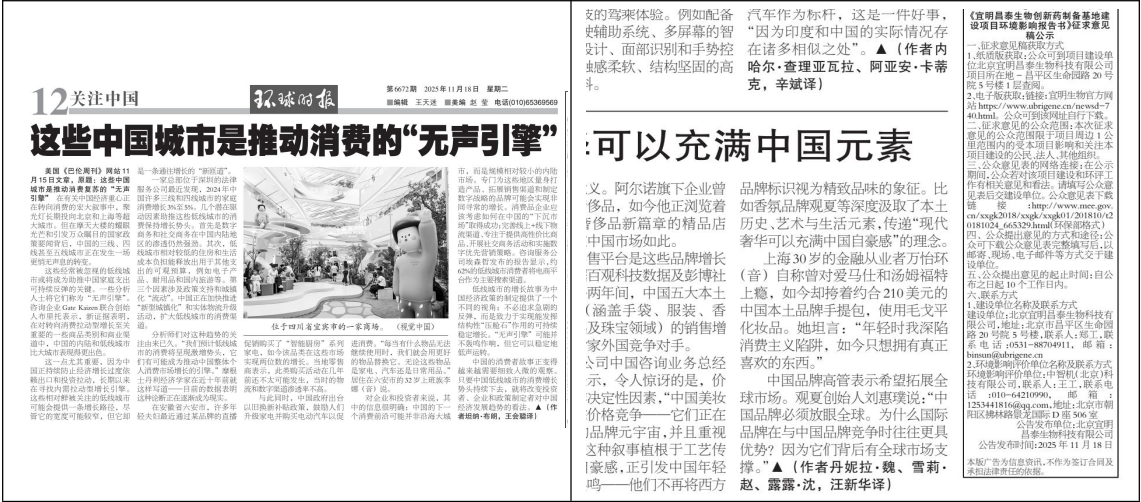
12 关注中国 环球时报 第6672期 2025年11月18日 星期二 编辑 王天迷 美编 赵莹 电话(010)65369569

这些中国城市是推动消费的"无声引擎"

美国《巴伦周刊》网站11月15日文章，原题：这些中国城市是推动消费复苏的"无声引擎"

位于四川省宜宾市的一家商场。（视觉中国）

……一个消费者群体的观点。▲（作者胡琳·布朗，王会聪译）

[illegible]的驾驶体验。例如配备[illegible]驶辅助系统、多屏幕的智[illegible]设计、面部识别和手势控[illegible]触感柔软、结构坚固的高

汽车作为标杆，这是一件好事，"因为印度和中国的实际情况存在诸多相似之处"。▲（作者内哈尔·查理亚瓦拉、阿亚安·卡蒂克，辛斌译）

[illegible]可以充满中国元素

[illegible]义。阿尔诺旗下企业曾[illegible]侈品，如今也正浏览着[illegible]侈品新篇章的精品店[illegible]中国市场如此。

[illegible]售平台是这些品牌增长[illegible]百观科技数据及影博社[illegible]两年间，中国五大本土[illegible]涵盖手袋、服装、香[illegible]及珠宝领域）的销售增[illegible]家外国竞争对手。

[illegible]公司中国咨询业务总经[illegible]示，令人惊讶的是，价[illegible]决定性因素，"中国美妆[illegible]价格竞争——它们正在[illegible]品牌元宇宙，并且重视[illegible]这种叙事道根于工艺传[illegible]豪感，正引发中国年轻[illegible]鸣——他们不再将西方

品牌标识视为精致品味的象征。比如香氛品牌观夏等深度汲取了本土历史、艺术与生活元素，传递"现代奢华可以充满中国自豪感"的理念。

上海30岁的金融从业者万怡环（音）自称曾对爱马仕和汤姆福特上瘾，如今却特着约合210美元的中国本土品牌手提包，使用毛戈平化妆品。她坦言："年轻时我深陷消费主义陷阱，如今只想拥有真正喜欢的东西。"

中国品牌高管表示希望拓展全球市场。观夏创始人刘惠璞说："中国品牌必须放眼全球。为什么国际品牌在与中国品牌竞争时往往更具优势？因为它们背后有全球市场支撑。"▲（作者丹妮拉·魏、雪莉·赵、露露·沈，汪新华译）

《宜明昌泰生物创新药制备基地建设项目环境影响报告书》征求意见稿公示

一、征求意见稿获取方式
1.纸质版获取：公众可到项目建设单位北京宜明昌泰生物科技有限公司项目所在地－昌平区生命园路20号院5号楼1层查阅。
2.电子版获取：链接：宜明生物官方网站 https://www.ubrigene.cn/newsd-740.html。公众可到该网址自行下载。
二、征求意见的公众范围：本次征求意见的公众范围为项目周边1公里范围内的受本项目影响和关注本项目建设的公民、法人、其他组织。
三、公众意见表的网络链接：在公示期间，公众若对该项目建设和环评工作有相关意见和看法，请填写公众意见表后交建设单位。公众意见表下载链接：http://www.mee.gov.cn/xxgk2018/xxgk/xxgk01/201810/t20181024_665329.html（环保部格式）
四、公众提出意见的方式和途径：公众可下载公众意见表完整填写后，以邮寄、现场、电子邮件等方式交于建设单位。
五、公众提出意见的起止时间：自公布之日起10个工作日内。
六、联系方式
1.建设单位名称及联系方式
建设单位：北京宜明昌泰生物科技有限公司，地址：北京市昌平区生命园路20号院5号楼，联系人：张工，联系电话：0531-88704911，邮箱：binsun@ubrigene.cn
2.环境影响评价单位名称及联系方式
环境影响评价单位：中智机（北京）科技有限公司，联系人：王工，联系电话：010-64210990，邮箱：125344181@qq.com，地址：北京市朝阳区拂林路景山园D座506室
公告发布单位：北京宜明昌泰生物科技有限公司
公告发布时间：2025年11月18日

本版广告为信息资讯，不作为签订合同及承担法律责任的依据。